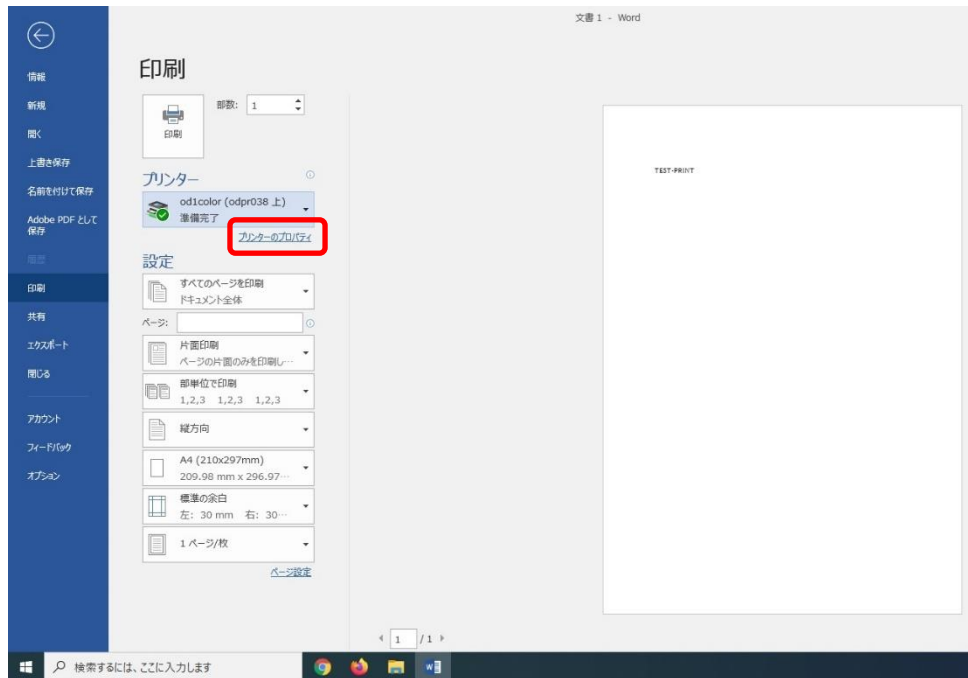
文書 1 - Word

情報
新規
開く
上書き保存
名前を付けて保存
Adobe PDF として保存
履歴
印刷
共有
エクスポート
閉じる
アカウント
フィードバック
オプション

印刷

印刷
部数: 1

プリンター
od1color (odpr038 上)
準備完了
プリンターのプロパティ

設定
すべてのページを印刷
ドキュメント全体
ページ:
片面印刷
ページの片面のみを印刷し…
部単位で印刷
1,2,3 1,2,3 1,2,3
縦方向
A4 (210x297mm)
209.98 mm x 296.97…
標準の余白
左: 30 mm 右: 30…
1 ページ/枚
ページ設定

TEST-PRINT

1 /1

検索するには、ここに入力します